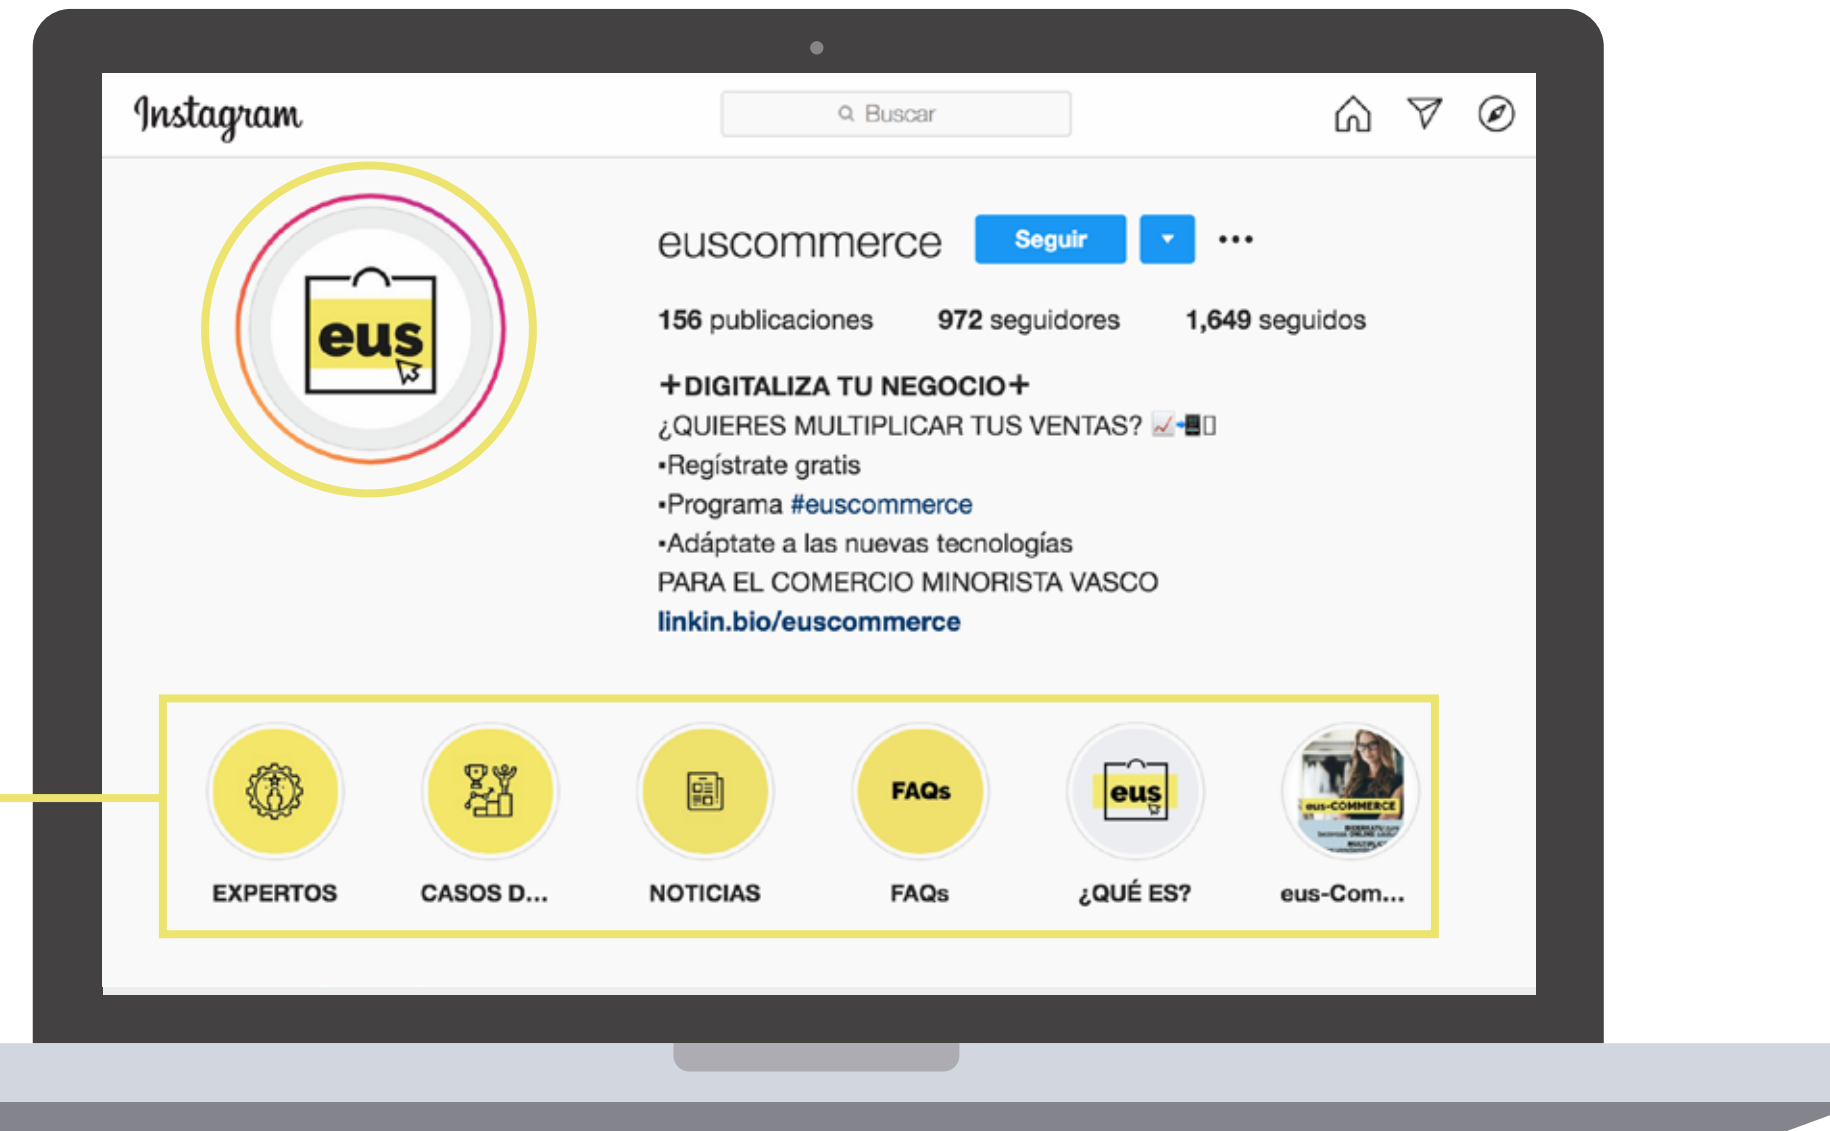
Instagram

Buscar

eus

euscommerce Seguir ...

156 publicaciones 972 seguidores 1,649 seguidos

+DIGITALIZA TU NEGOCIO+
¿QUIERES MULTIPLICAR TUS VENTAS? 📈📲
•Regístrate gratis
•Programa #euscommerce
•Adáptate a las nuevas tecnologías
PARA EL COMERCIO MINORISTA VASCO
linkin.bio/euscommerce

FAQs

eus

eus-COMMERCE

EXPERTOS CASOS D... NOTICIAS FAQs ¿QUÉ ES? eus-Com...